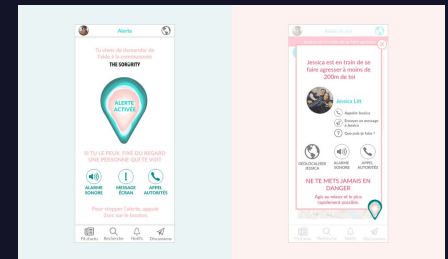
Alerte

Tu viens de demander de l'aide à la communauté

THE SORORITY

ALERTE ACTIVÉE

SI TU LE PEUX, FIXE DU REGARD UNE PERSONNE QUI TE VOIT

ALARME SONORE

MESSAGE ÉCRAN

APPEL AUTORITÉS

Pour stopper l'alerte, appuie 3sec sur le bouton.

Fil d'actu

Recherche

Notifs

Discussions

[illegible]

Jessica est en train de se faire agresser à moins de 200m de toi

Jessica Lili

Appeler Jessica

Envoyer un message à Jessica

Que puis-je faire ?

GÉOLOCALISER JESSICA

ALARME SONORE

APPEL AUTORITÉS

NE TE METS JAMAIS EN DANGER

Agis au mieux et le plus rapidement possible.

Fil d'actu

Recherche

Notifs

Discussions